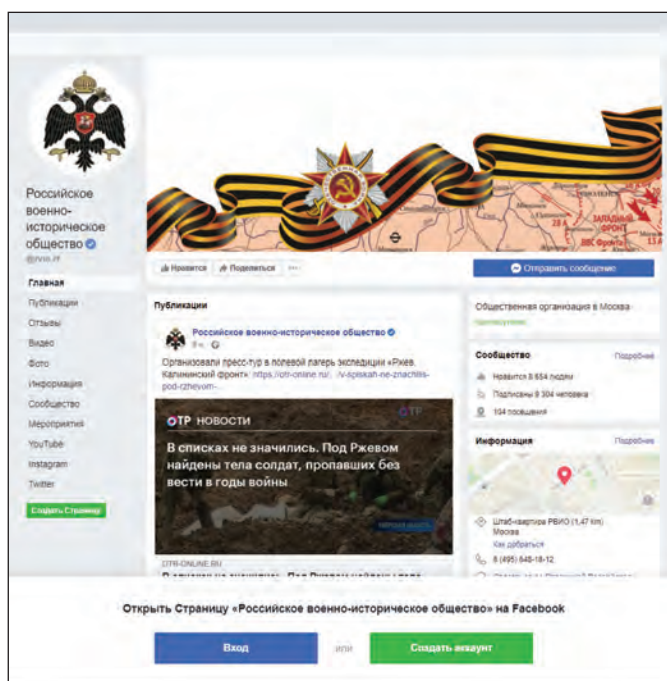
Российское военно-историческое общество
@rvio.rf

Главная
Публикации
Отзывы
Видео
Фото
Информация
Сообщество
Мероприятия
YouTube
Instagram
Twitter

Создать Страницу

ЗАПАДНЫЙ ФРОНТ

Нравится
Поделиться
...
Отправить сообщение

Публикации

Российское военно-историческое общество
8 ч.

Организовали пресс-тур в полевой лагерь экспедиции «Ржев. Калининский фронт»: https://otr-online.ru/.../v-spiskah-ne-znachilis-pod-rzhevom-...

OTP НОВОСТИ
OTP
В списках не значились. Под Ржевом найдены тела солдат, пропавших без вести в годы войны

OTR-ONLINE.RU
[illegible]

Общественная организация в Москва
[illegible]

Сообщество
Подробнее
Нравится 8 654 людям
Подписаны 8 304 человека
104 посещения

Информация
Подробнее
Штаб-квартира РВИО (1,47 km)
Москва
Как добраться
8 (495) 646-18-12
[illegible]

Открыть Страницу «Российское военно-историческое общество» на Facebook

Вход
или
Создать аккаунт